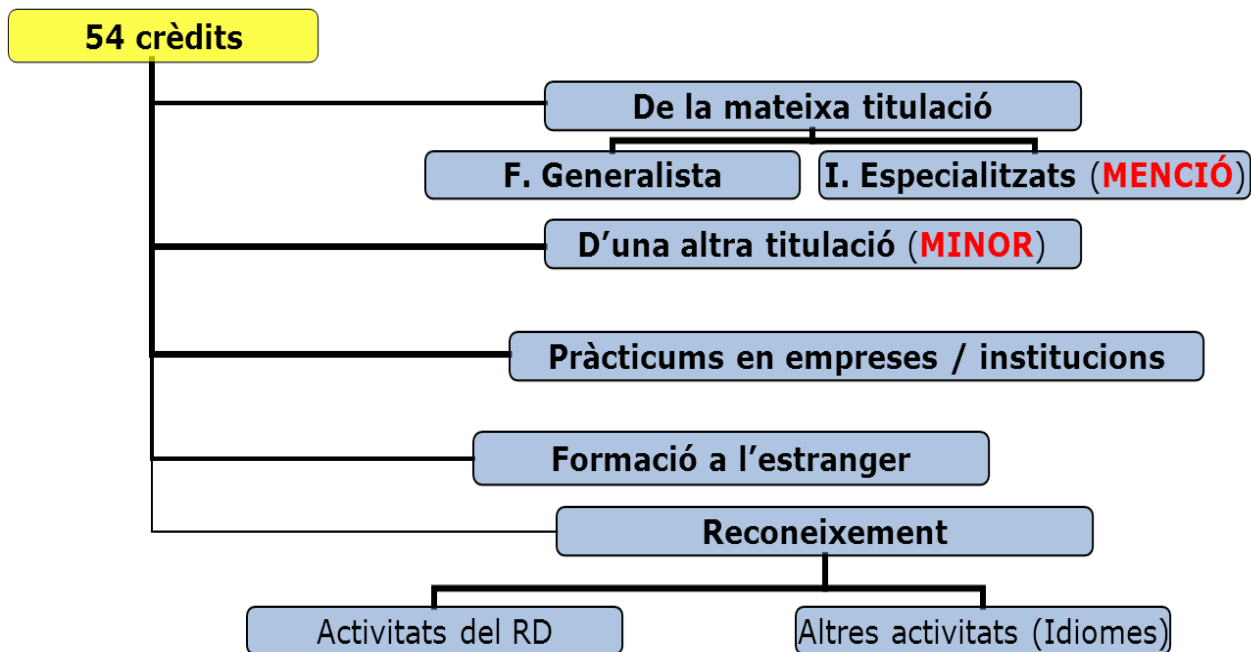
54 crèdits

De la mateixa titulació

F. Generalista

I. Especialitzats (MENCIÓ)

D’una altra titulació (MINOR)

Pràcticums en empreses / institucions

Formació a l’estranger

Reconeixement

Activitats del RD

Altres activitats (Idiomes)